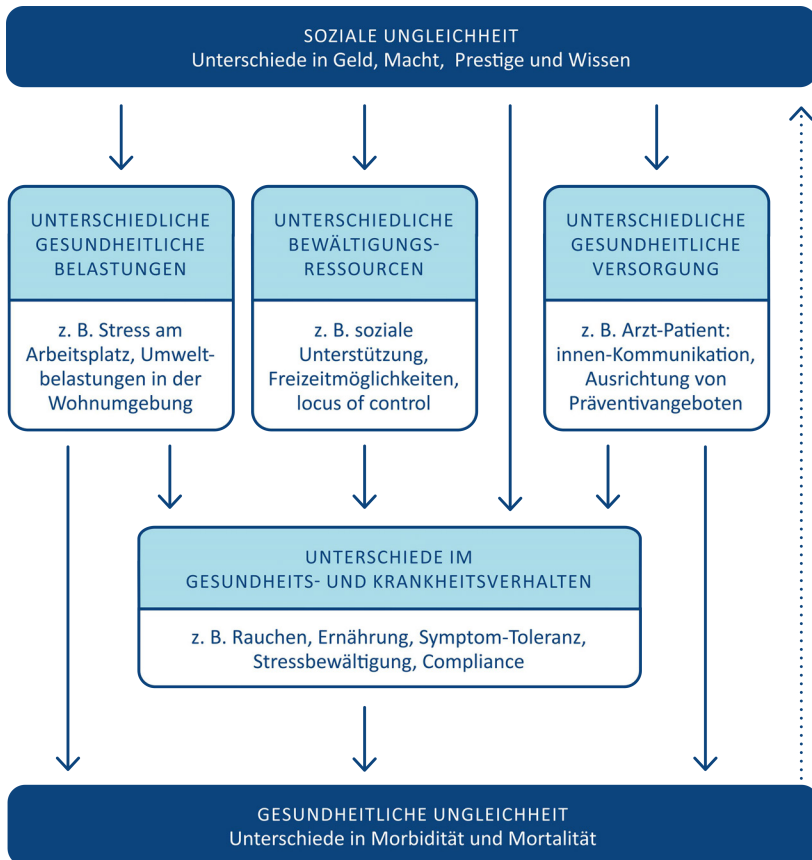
SOZIALE UNGLEICHHEIT
Unterschiede in Geld, Macht, Prestige und Wissen

UNTERSCHIEDLICHE GESUNDHEITLICHE BELASTUNGEN

z. B. Stress am Arbeitsplatz, Umweltbelastungen in der Wohnumgebung

UNTERSCHIEDLICHE BEWÄLTIGUNGSRESSOURCEN

z. B. soziale Unterstützung, Freizeitmöglichkeiten, locus of control

UNTERSCHIEDLICHE GESUNDHEITLICHE VERSORGUNG

z. B. Arzt-Patient: innen-Kommunikation, Ausrichtung von Präventivangeboten

UNTERSCHIEDE IM GESUNDHEITS- UND KRANKHEITSVERHALTEN

z. B. Rauchen, Ernährung, Symptom-Toleranz, Stressbewältigung, Compliance

GESUNDHEITLICHE UNGLEICHHEIT
Unterschiede in Morbidität und Mortalität